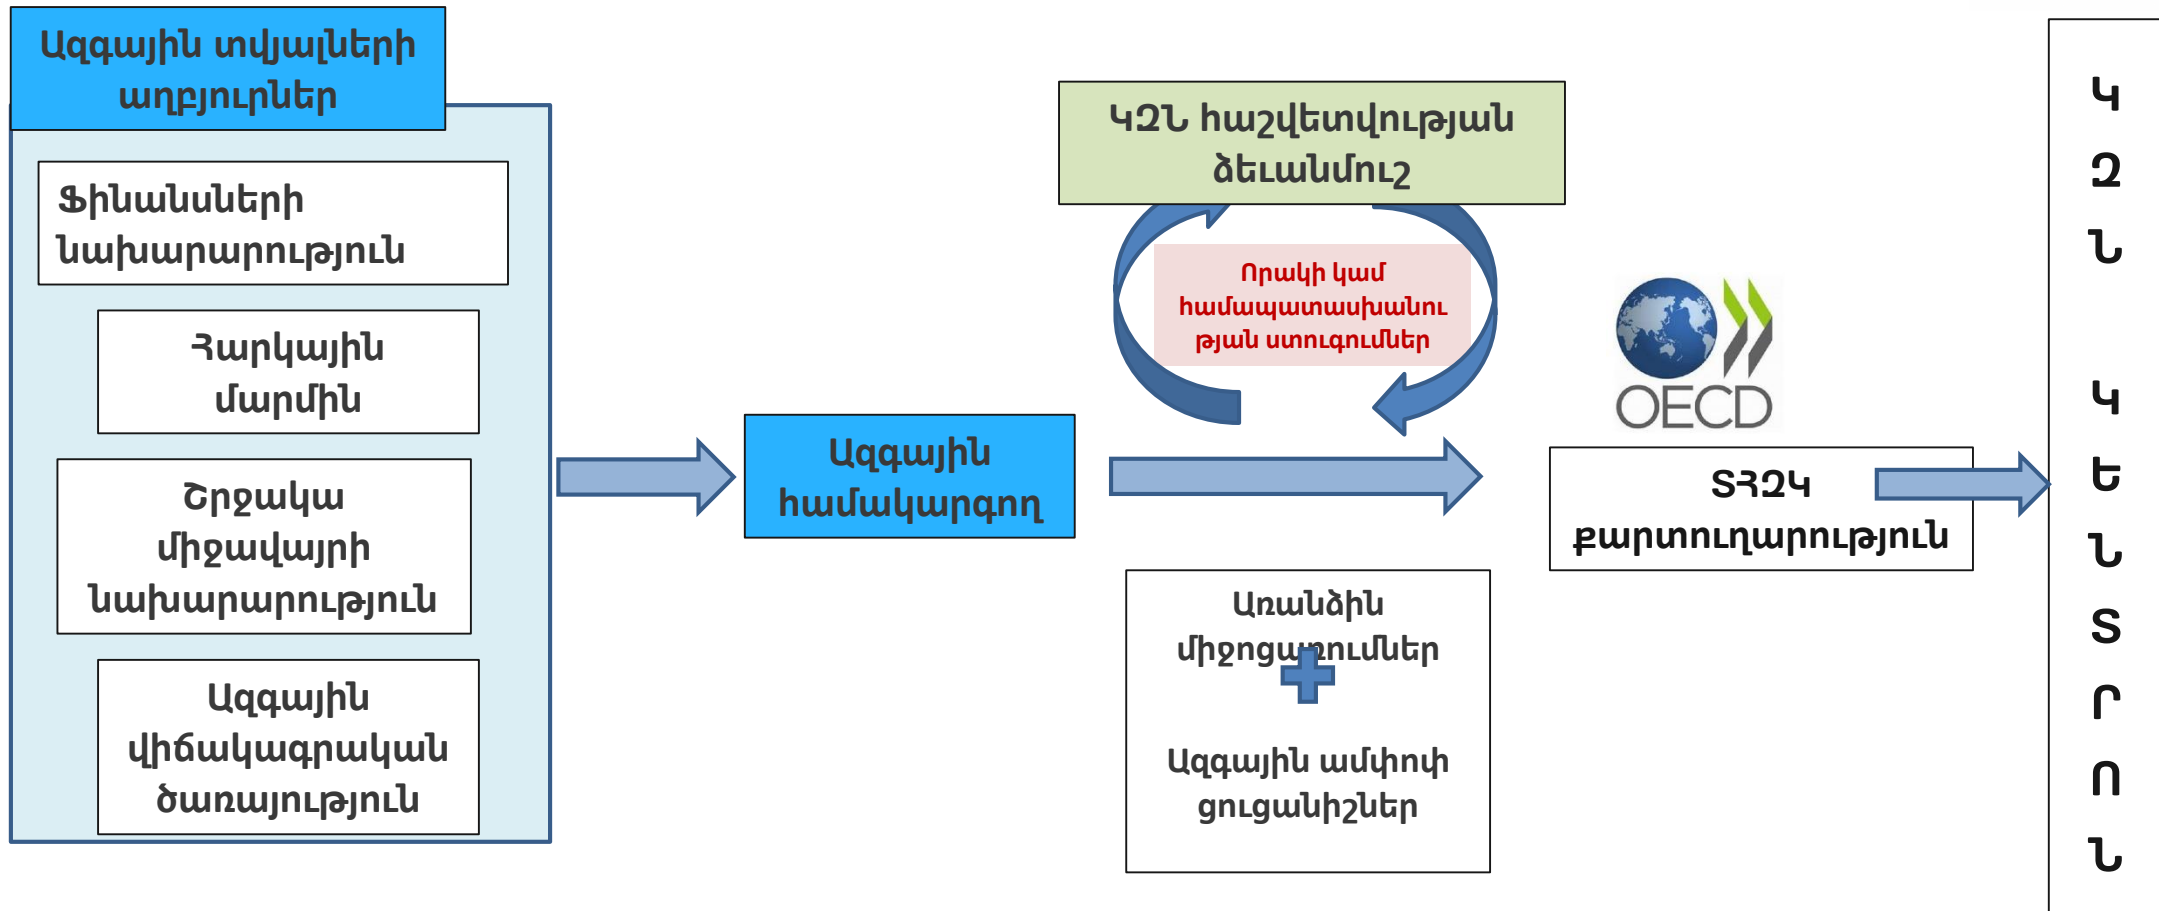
Ազգային տվյալների աղբյուրներ

Ֆինանսների նախարարություն

Հարկային մարմին

Շրջակա միջավայրի նախարարություն

Ազգային վիճակագրական ծառայություն

Ազգային համակարգող

ԿՁՆ հաշվետվության ձևանմուշ

Որակի կամ համապատասխանության ստուգումներ

OECD

ՏՀՁԿ քարտուղարություն

Առանձին միջոցառումներ

Ազգային ամփոփ ցուցանիշներ

Կ
Ձ
Ն

Կ
Ե
Ն
Տ
Ր
Ո
Ն